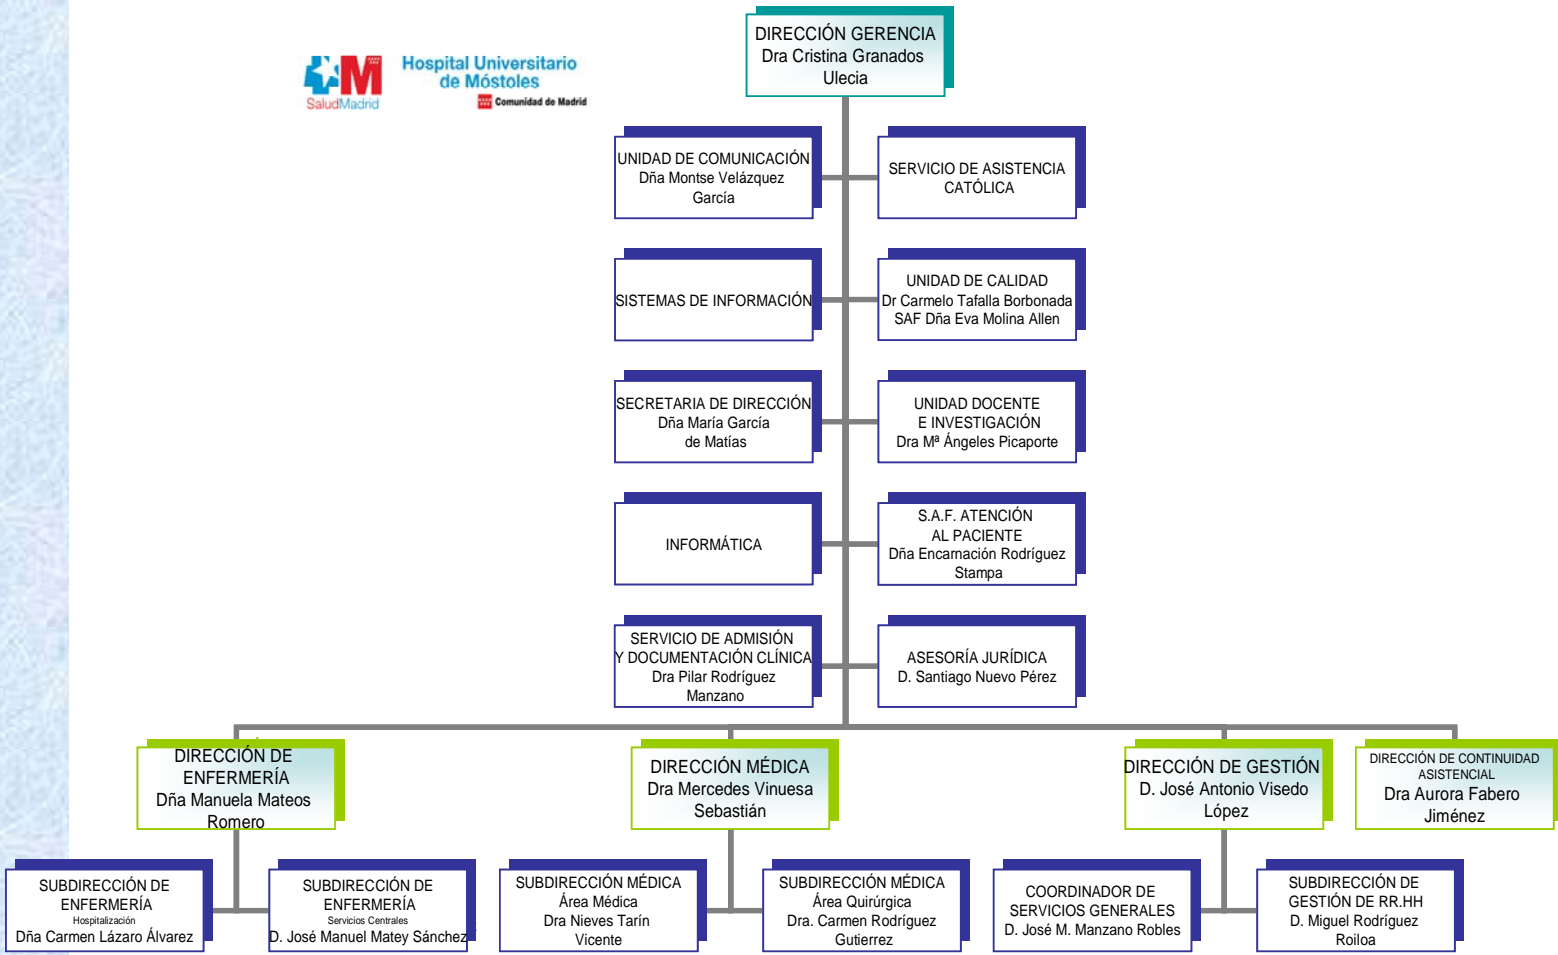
SaludMadrid
Hospital Universitario de Móstoles
Comunidad de Madrid

DIRECCIÓN GERENCIA
Dra Cristina Granados Ulecia

UNIDAD DE COMUNICACIÓN
Dña Montse Velázquez García

SERVICIO DE ASISTENCIA CATÓLICA

SISTEMAS DE INFORMACIÓN

UNIDAD DE CALIDAD
Dr Carmelo Tafalla Borbonada
SAF Dña Eva Molina Allen

SECRETARIA DE DIRECCIÓN
Dña María García de Matías

UNIDAD DOCENTE E INVESTIGACIÓN
Dra Mª Ángeles Picaporte

INFORMÁTICA

S.A.F. ATENCIÓN AL PACIENTE
Dña Encarnación Rodríguez Stampa

SERVICIO DE ADMISIÓN Y DOCUMENTACIÓN CLÍNICA
Dra Pilar Rodríguez Manzano

ASESORÍA JURÍDICA
D. Santiago Nuevo Pérez

DIRECCIÓN DE ENFERMERÍA
Dña Manuela Mateos Romero

DIRECCIÓN MÉDICA
Dra Mercedes Vinuesa Sebastián

DIRECCIÓN DE GESTIÓN
D. José Antonio Visedo López

DIRECCIÓN DE CONTINUIDAD ASISTENCIAL
Dra Aurora Fabero Jiménez

SUBDIRECCIÓN DE ENFERMERÍA
Hospitalización
Dña Carmen Lázaro Álvarez

SUBDIRECCIÓN DE ENFERMERÍA
Servicios Centrales
D. José Manuel Matey Sánchez

SUBDIRECCIÓN MÉDICA
Área Médica
Dra Nieves Tarín Vicente

SUBDIRECCIÓN MÉDICA
Área Quirúrgica
Dra. Carmen Rodríguez Gutierrez

COORDINADOR DE SERVICIOS GENERALES
D. José M. Manzano Robles

SUBDIRECCIÓN DE GESTIÓN DE RR.HH
D. Miguel Rodríguez Roiloa